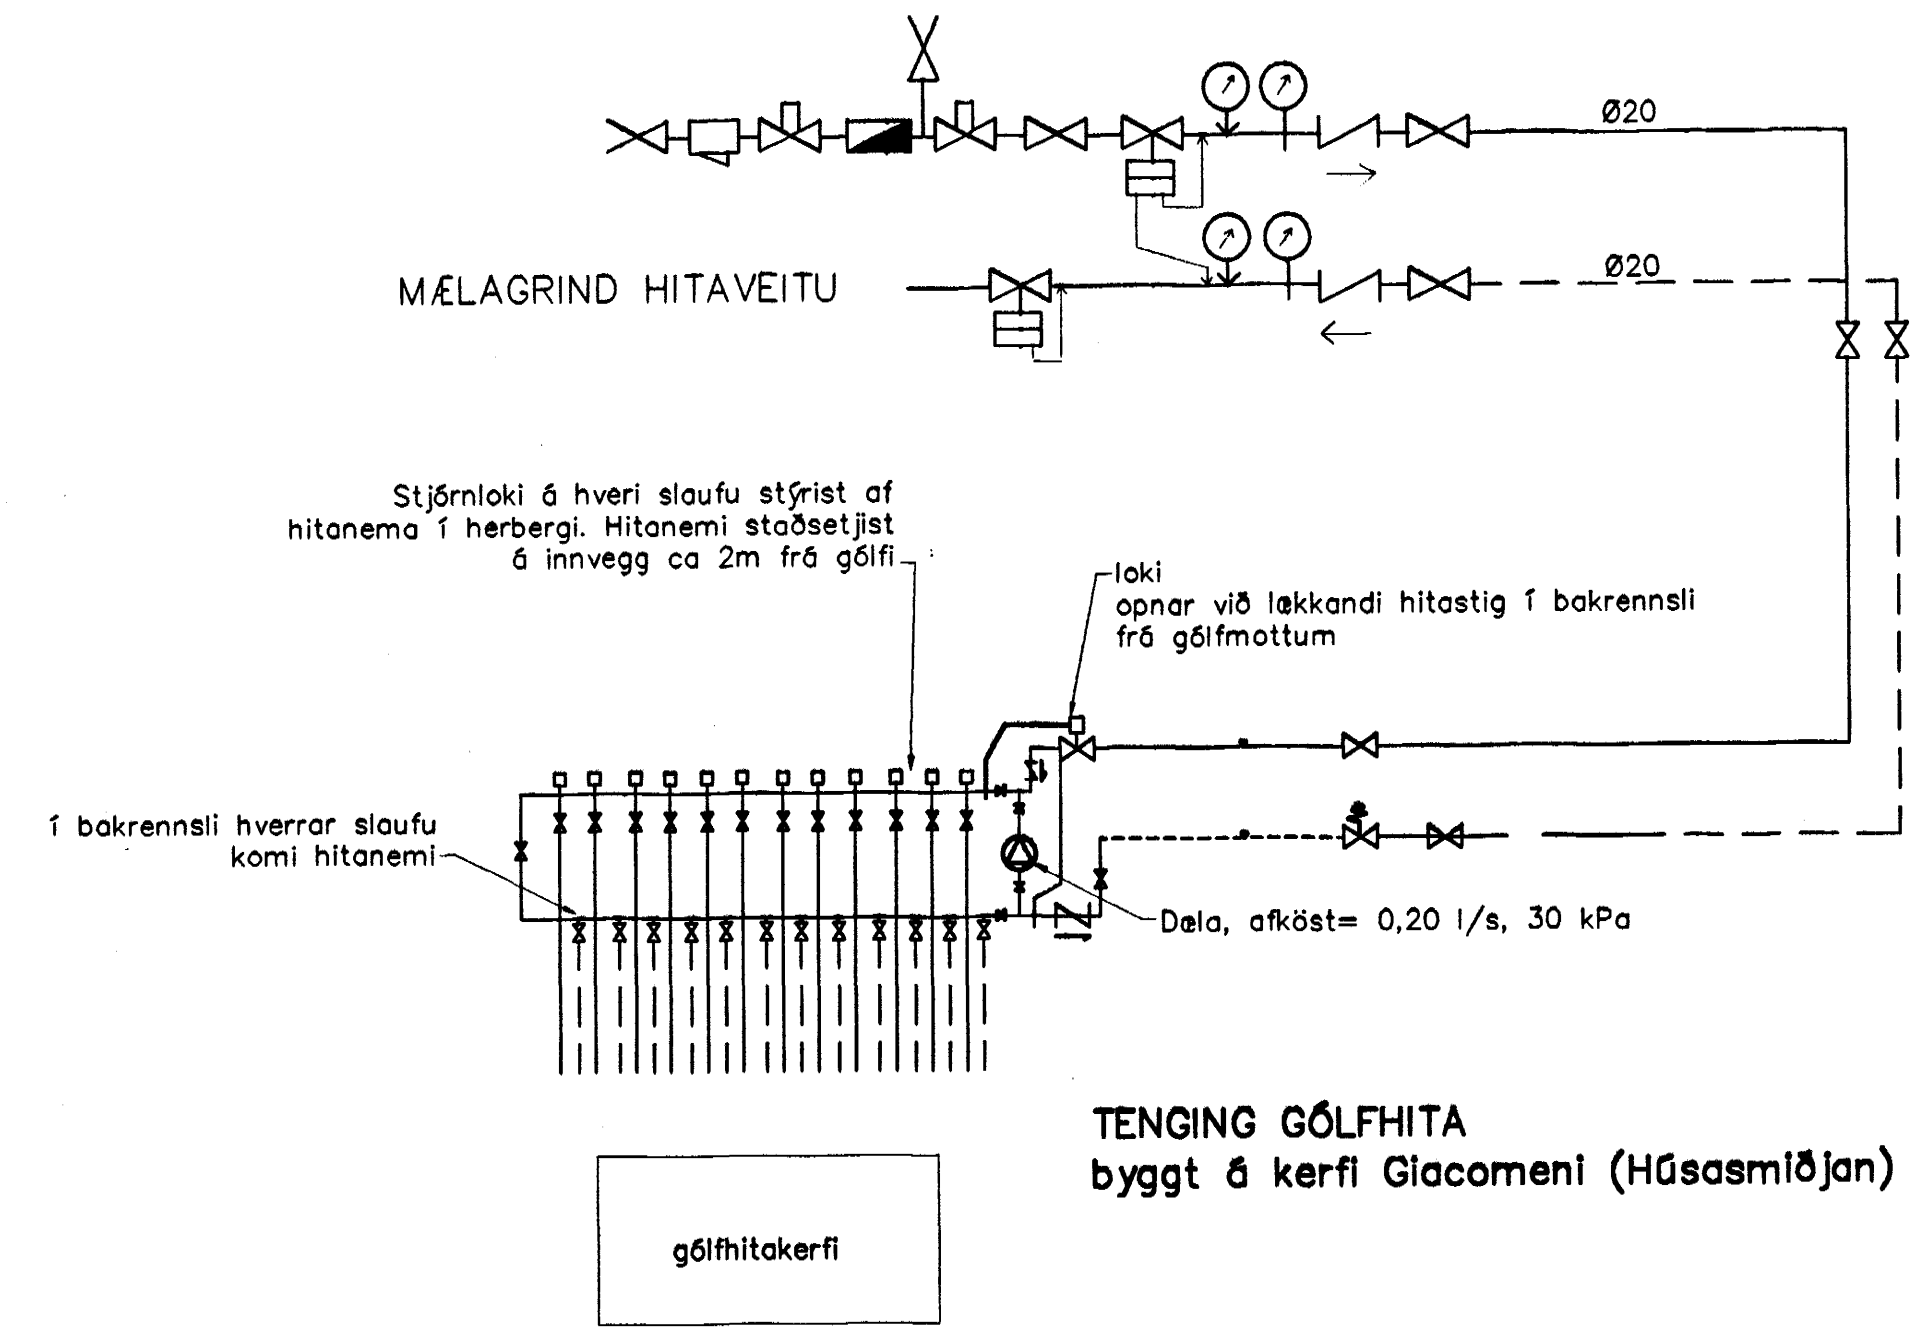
Ø20

MÆLAGRIND HITAVEITU

Ø20

Stjórnloki á hveri slaufu stýrist af hitanema í herbergi. Hitanemi staðsetjist á innvegg ca 2m frá gólfi

loki
opnar við lækkandi hitastig í bakrennsli frá gólfmottum

í bakrennsli hverrar slaufu komi hitanemi

Dæla, afköst= 0,20 l/s, 30 kPa

TENGING GÓLFHITA
byggt á kerfi Giacomeni (Húsasmiðjan)

gólfhitakerfi